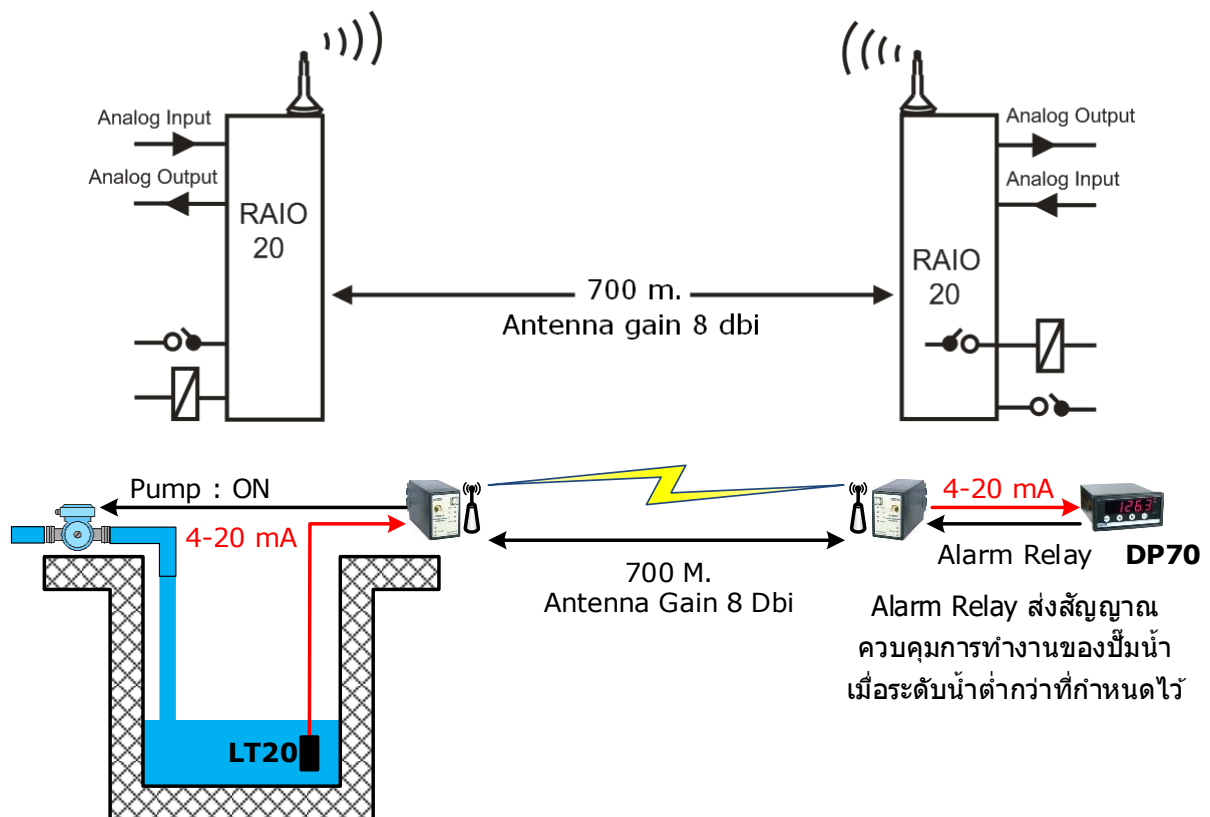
Analog Input

Analog Output

RAIO 20

700 m.
Antenna gain 8 dbi

Analog Output

Analog Input

RAIO 20

Pump : ON

4-20 mA

4-20 mA

126.3

Alarm Relay DP70

700 M.
Antenna Gain 8 Dbi

Alarm Relay ส่งสัญญาณ
ควบคุมการทำงานของปั๊มน้ำ
เมื่อระดับน้ำต่ำกว่าที่กำหนดไว้

LT20